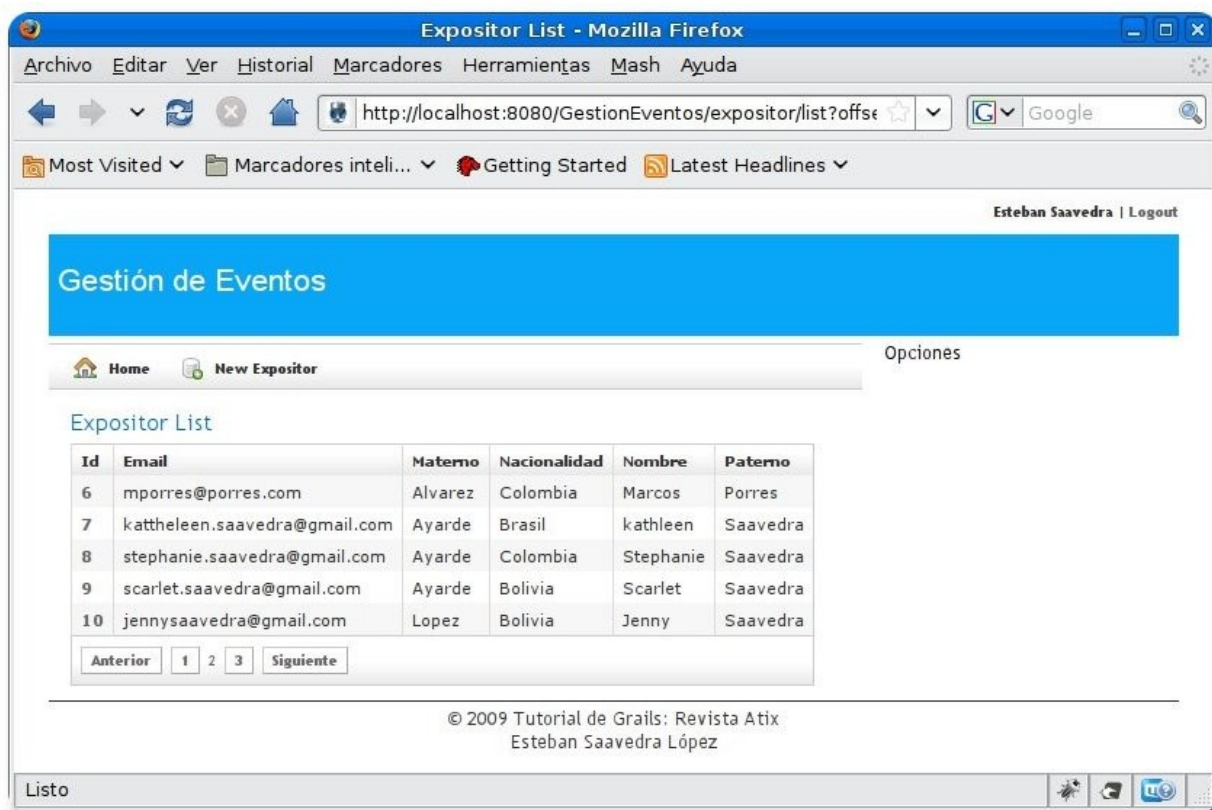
Expositor List - Mozilla Firefox

Archivo Editar Ver Historial Marcadores Herramientas Mash Ayuda

http://localhost:8080/GestionEventos/expositor/list?offse

Google

Most Visited Marcadores inteli... Getting Started Latest Headlines

Esteban Saavedra | Logout

Gestión de Eventos

Home New Expositor

Opciones

Expositor List

| Id | Email | Materno | Nacionalidad | Nombre | Paterno |
|---|---|---|---|---|---|
| 6 | mporres@porres.com | Alvarez | Colombia | Marcos | Porres |
| 7 | kattheleen.saavedra@gmail.com | Ayarde | Brasil | kathleen | Saavedra |
| 8 | stephanie.saavedra@gmail.com | Ayarde | Colombia | Stephanie | Saavedra |
| 9 | scarlet.saavedra@gmail.com | Ayarde | Bolivia | Scarlet | Saavedra |
| 10 | jennysaavedra@gmail.com | Lopez | Bolivia | Jenny | Saavedra |

Anterior 1 2 3 Siguiente

© 2009 Tutorial de Grails: Revista Atix
Esteban Saavedra López

Listo